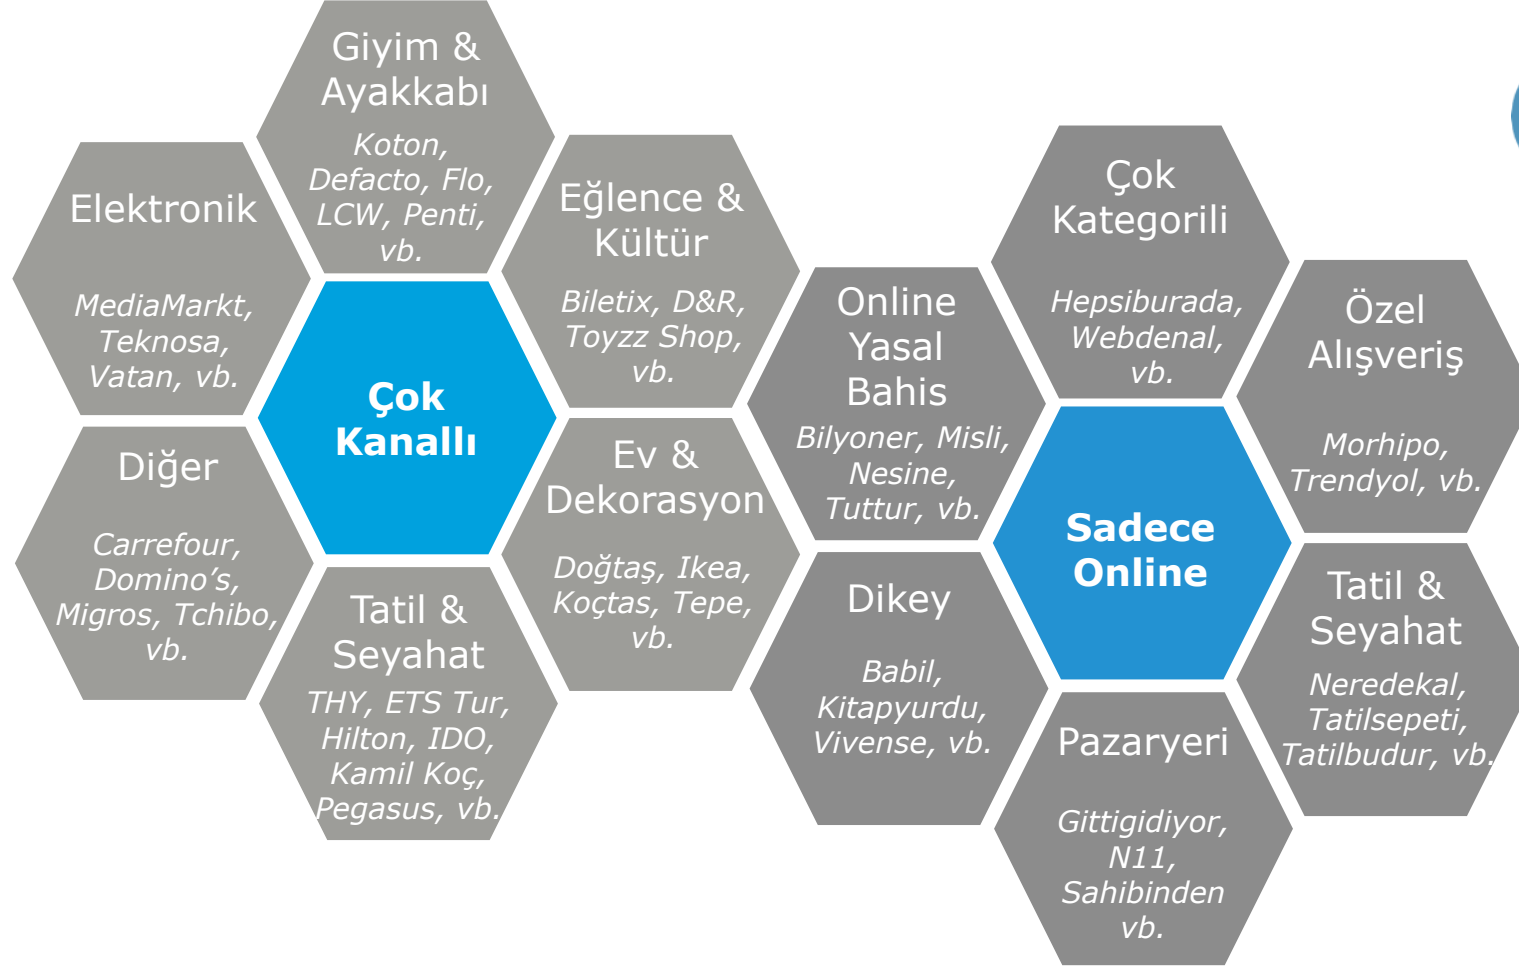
Giyim & Ayakkabı

Koton, Defacto, Flo, LCW, Penti, vb.

Elektronik

MediaMarkt, Teknosa, Vatan, vb.

Eğlence & Kültür

Biletix, D&R, Toyzz Shop, vb.

Çok Kanallı

Diğer

Carrefour, Domino's, Migros, Tchibo, vb.

Ev & Dekorasyon

Doğtaş, Ikea, Koçtas, Tepe, vb.

Tatil & Seyahat

THY, ETS Tur, Hilton, IDO, Kamil Koç, Pegasus, vb.

Online Yasal Bahis

Bilyoner, Misli, Nesine, Tuttur, vb.

Çok Kategorili

Hepsiburada, Webdenal, vb.

Özel Alışveriş

Morhipo, Trendyol, vb.

Sadece Online

Dikey

Babil, Kitapyurdu, Vivense, vb.

Tatil & Seyahat

Neredekal, Tatilsepeti, Tatilbudur, vb.

Pazaryeri

Gittigidiyor, N11, Sahibinden vb.